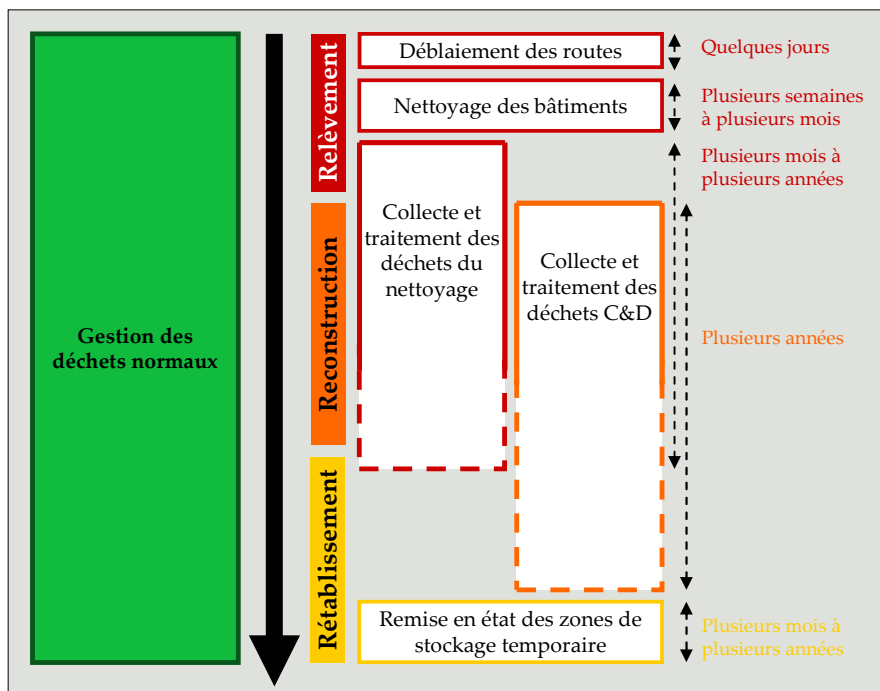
Gestion des déchets normaux

Relèvement

Reconstruction

Rétablissement

Déblaiement des routes

Quelques jours

Nettoyage des bâtiments

Plusieurs semaines à plusieurs mois

Plusieurs mois à plusieurs années

Collecte et traitement des déchets du nettoyage

Collecte et traitement des déchets C&D

Plusieurs années

Remise en état des zones de stockage temporaire

Plusieurs mois à plusieurs années